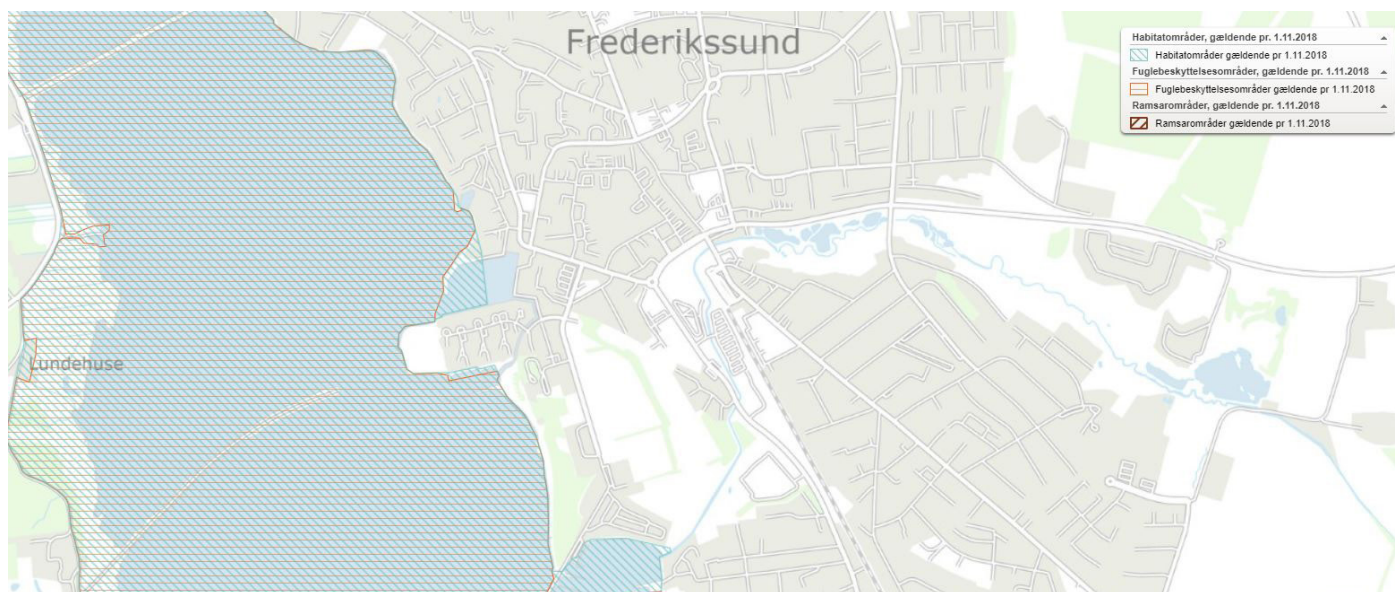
Frederikssund

Lundehuse

Habitatområder, gældende pr. 1.11.2018
Habitatområder gældende pr 1.11.2018
Fuglebeskyttelsesområder, gældende pr. 1.11.2018
Fuglebeskyttelsesområder gældende pr 1.11.2018
Ramsarområder, gældende pr. 1.11.2018
Ramsarområder gældende pr 1.11.2018